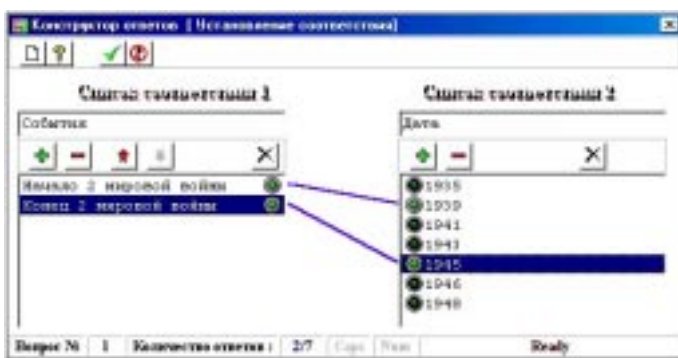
Конструктор ответов [Установление соответствия]

Список элементов 1

События

Начало 2 мировой войны
Конец 2 мировой войны

Список элементов 2

Дата

1935
1939
1941
1943
1945
1946
1948

Вопрос № 1 Количество ответов : 2/7 Caps Num Ready